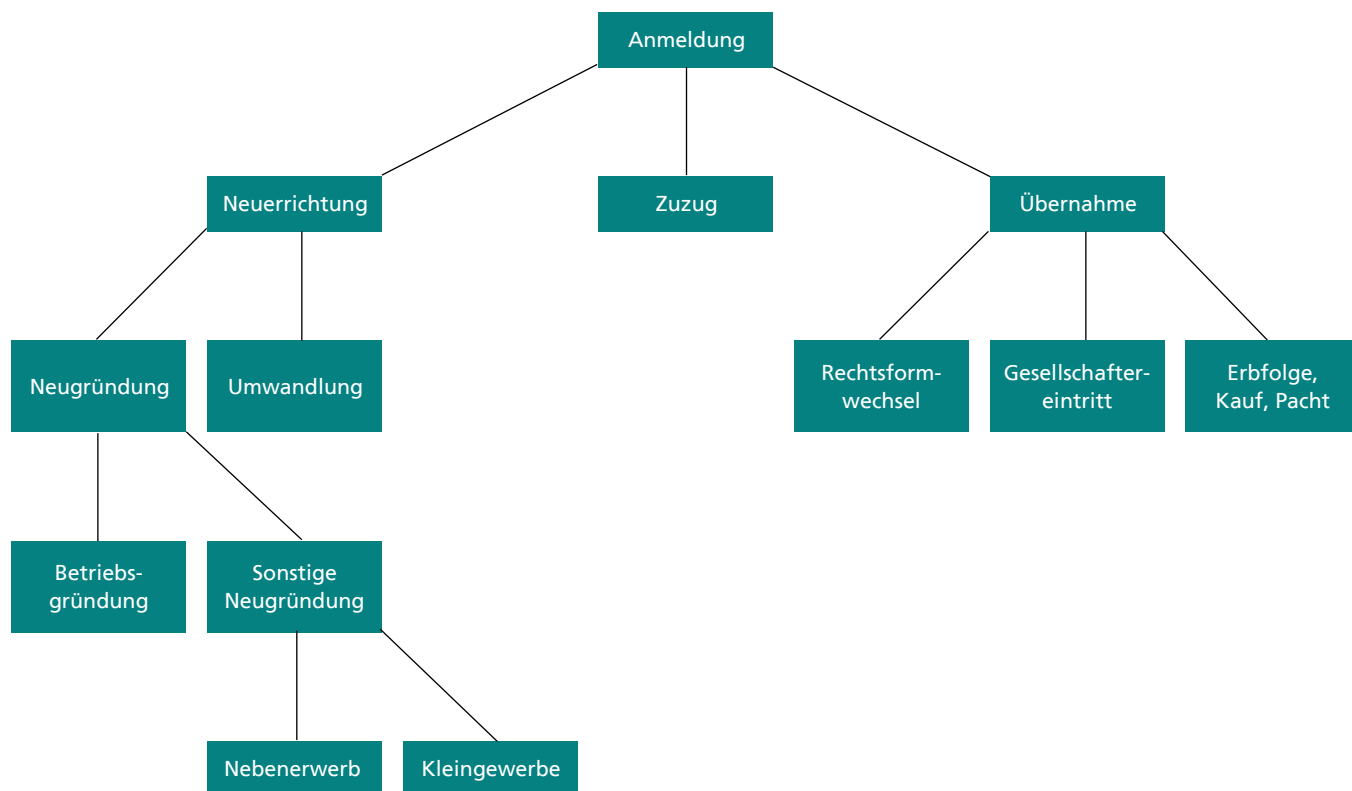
Anmeldung

Neuerrichtung

Zuzug

Übernahme

Neugründung

Umwandlung

Rechtsformwechsel

Gesellschaftereintritt

Erbfolge, Kauf, Pacht

Betriebsgründung

Sonstige Neugründung

Nebenerwerb

Kleingewerbe